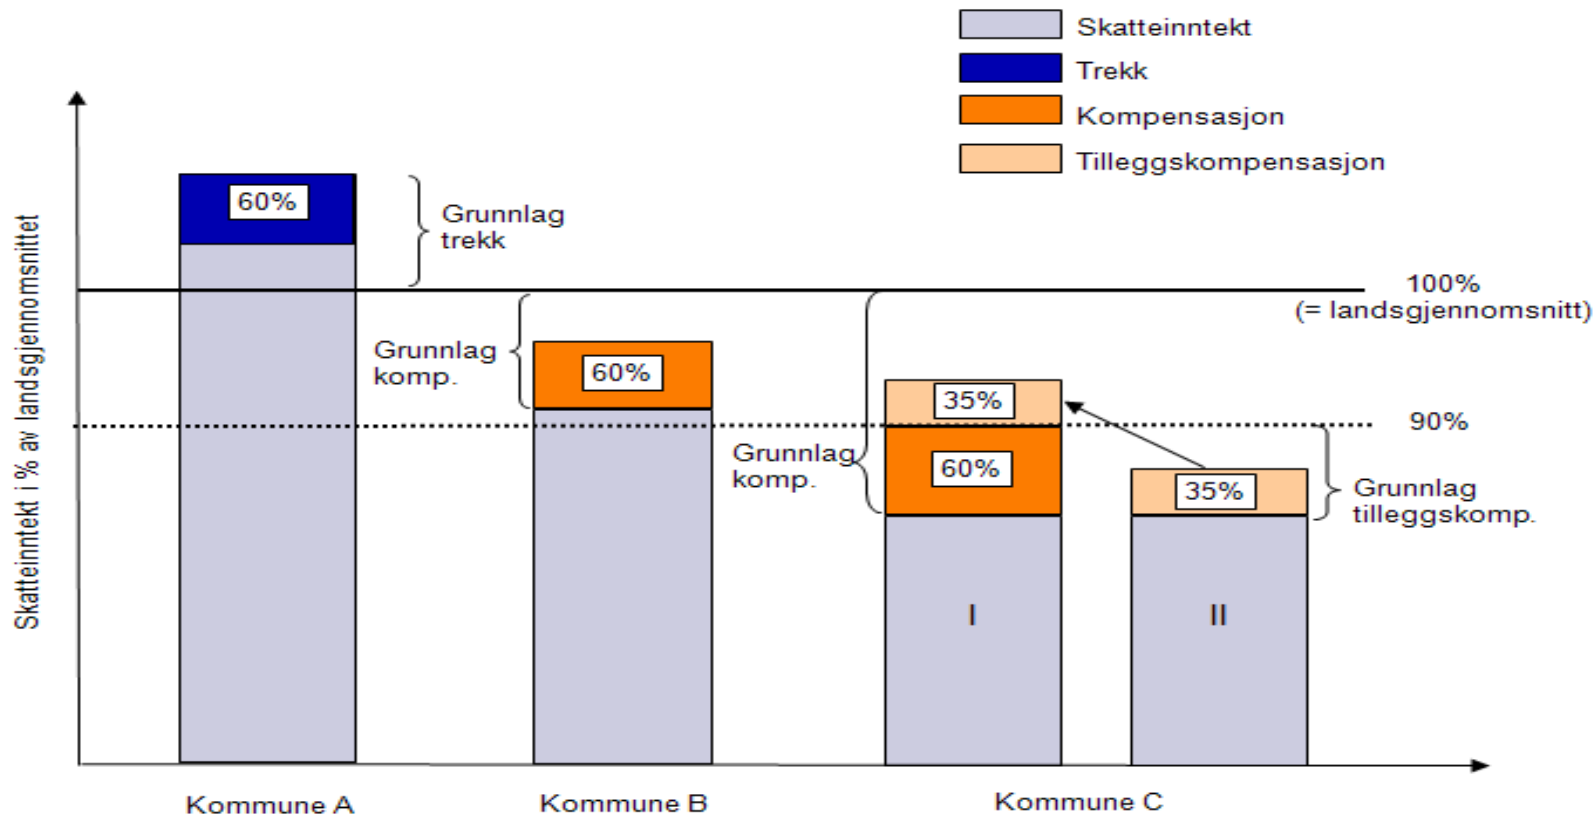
Skatteinntekt
Trekk
Kompensasjon
Tilleggskompensasjon

Skatteinntekt i % av landsgjennomsnittet

60%
Grunnlag trekk

100%
(= landsgjennomsnitt)

Grunnlag komp.
60%

35%
90%
Grunnlag komp.
60%
35%
Grunnlag tilleggskomp.

I
II

Kommune A
Kommune B
Kommune C